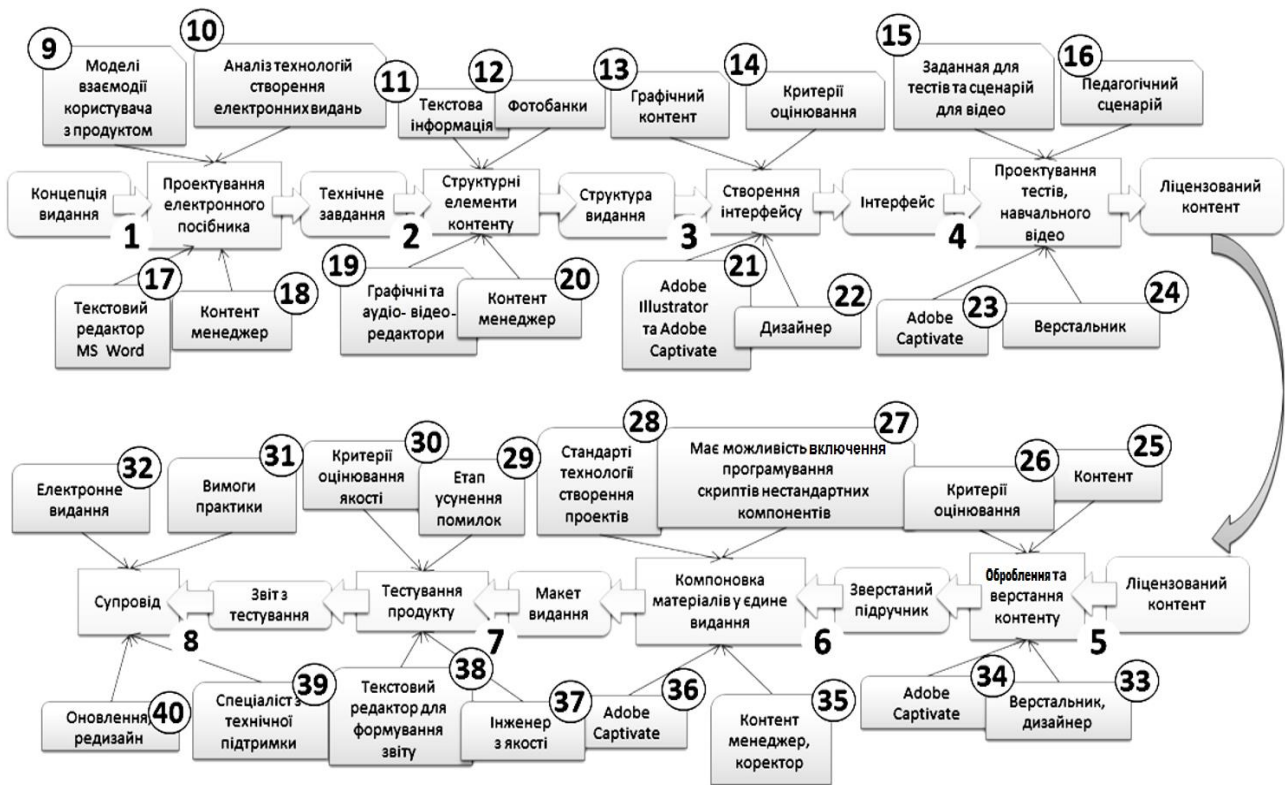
9
Моделі взаємодії користувача з продуктом

10
Аналіз технологій створення електронних видань

11
Текстова інформація

12
Фотобанки

13
Графічний контент

14
Критерії оцінювання

15
Заданная для тестів та сценарій для відео

16
Педагогічний сценарій

Концепція видання

Проектування електронного посібника

1

Технічне завдання

Структурні елементи контенту

2

Структура видання

Створення інтерфейсу

3

Інтерфейс

Проектування тестів, навчального відео

4

Ліцензований контент

17
Текстовий редактор MS Word

18
Контент менеджер

19
Графічні та аудіо- відео-редактори

20
Контент менеджер

21
Adobe Illustrator та Adobe Captivate

22
Дизайнер

23
Adobe Captivate

24
Верстальник

32
Електронне видання

31
Вимоги практики

30
Критерії оцінювання якості

29
Етап усунення помилок

28
Стандарті технології створення проектів

27
Має можливість включення програмування скриптів нестандартних компонентів

26
Критерії оцінювання

25
Контент

Супровід

8

Звіт з тестування

Тестування продукту

7

Макет видання

Компоновка матеріалів у єдине видання

6

Зверстаний підручник

Оброблення та верстання контенту

5

Ліцензований контент

40
Оновлення, редизайн

39
Спеціаліст з технічної підтримки

38
Текстовий редактор для формування звіту

37
Інженер з якості

36
Adobe Captivate

35
Контент менеджер, коректор

34
Adobe Captivate

33
Верстальник, дизайнер